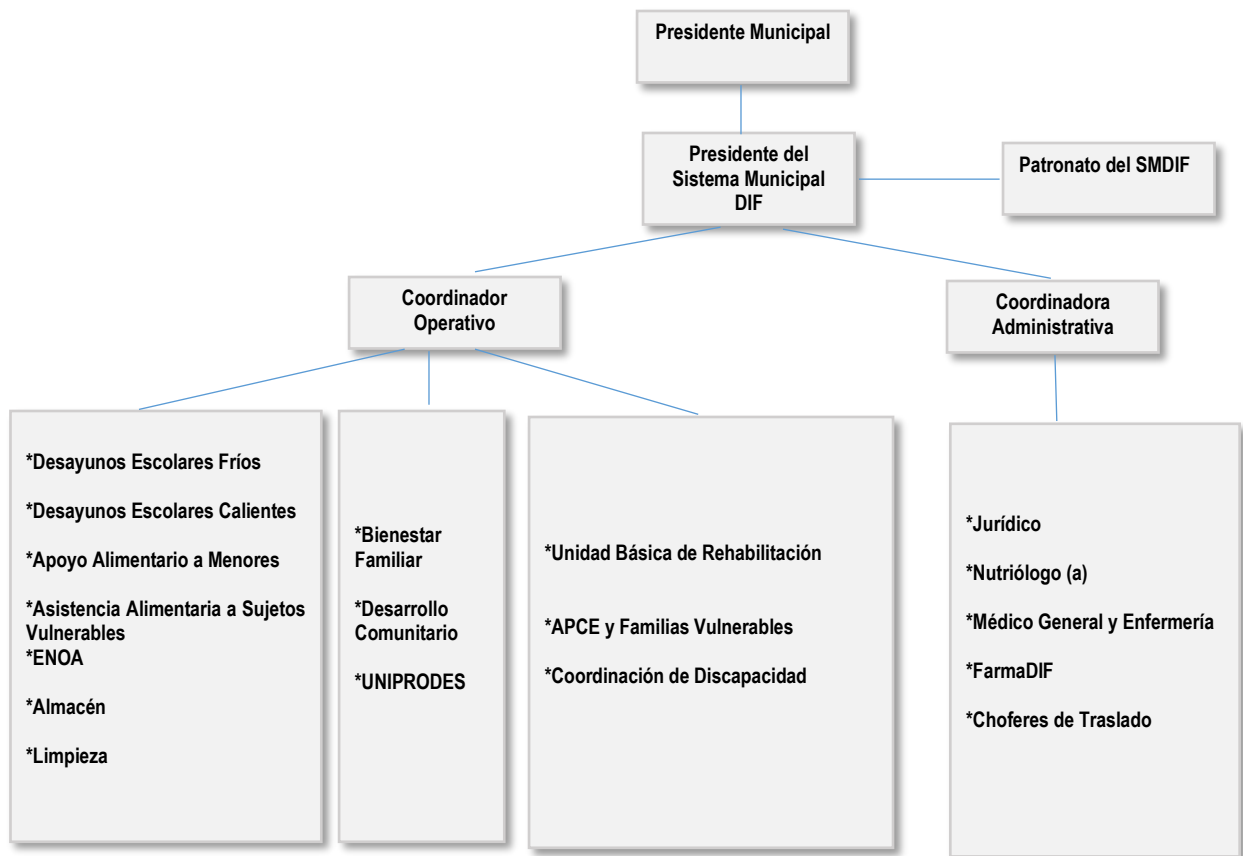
Presidente Municipal

Presidente del Sistema Municipal DIF

Patronato del SMDIF

Coordinador Operativo

Coordinadora Administrativa

*Desayunos Escolares Fríos

*Desayunos Escolares Calientes

*Apoyo Alimentario a Menores

*Asistencia Alimentaria a Sujetos Vulnerables
*ENOA

*Almacén

*Limpieza

*Bienestar Familiar

*Desarrollo Comunitario

*UNIPRODES

*Unidad Básica de Rehabilitación

*APCE y Familias Vulnerables

*Coordinación de Discapacidad

*Jurídico

*Nutriólogo (a)

*Médico General y Enfermería

*FarmaDIF

*Choferes de Traslado